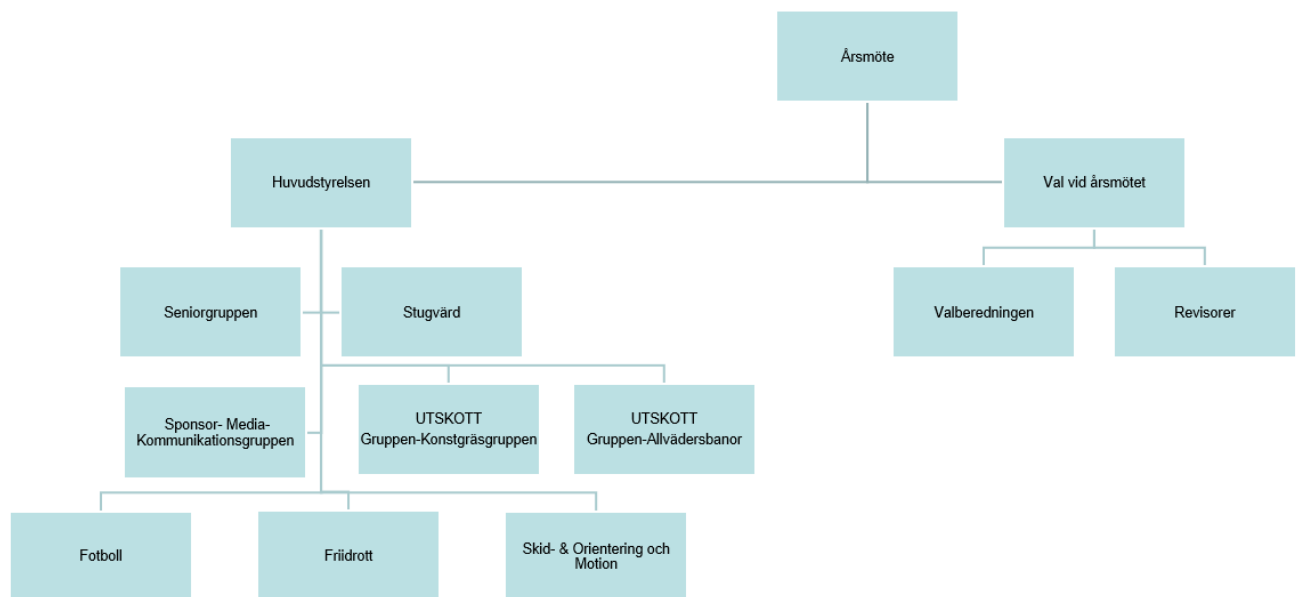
Årsmöte

Huvudstyrelsen

Val vid årsmötet

Seniorgruppen

Stugvärd

Valberedningen

Revisorer

Sponsor- Media-Kommunikationsgruppen

UTSKOTT Gruppen-Konstgräsgruppen

UTSKOTT Gruppen-Allvädersbanor

Fotboll

Friidrott

Skid- & Orientering och Motion